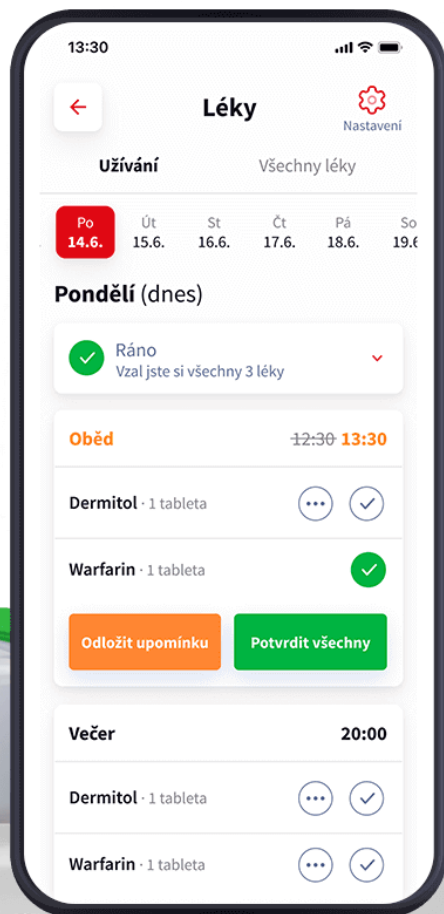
13:30

Léky

Nastavení

Užívání

Všechny léky

Po
14.6.

Út
15.6.

St
16.6.

Čt
17.6.

Pá
18.6.

So
19.6

Pondělí (dnes)

Ráno
Vzal jste si všechny 3 léky

Oběd

~~12:30~~ 13:30

Dermitol · 1 tableta

Warfarin · 1 tableta

Odložit upomínku

Potvrdit všechny

Večer

20:00

Dermitol · 1 tableta

Warfarin · 1 tableta